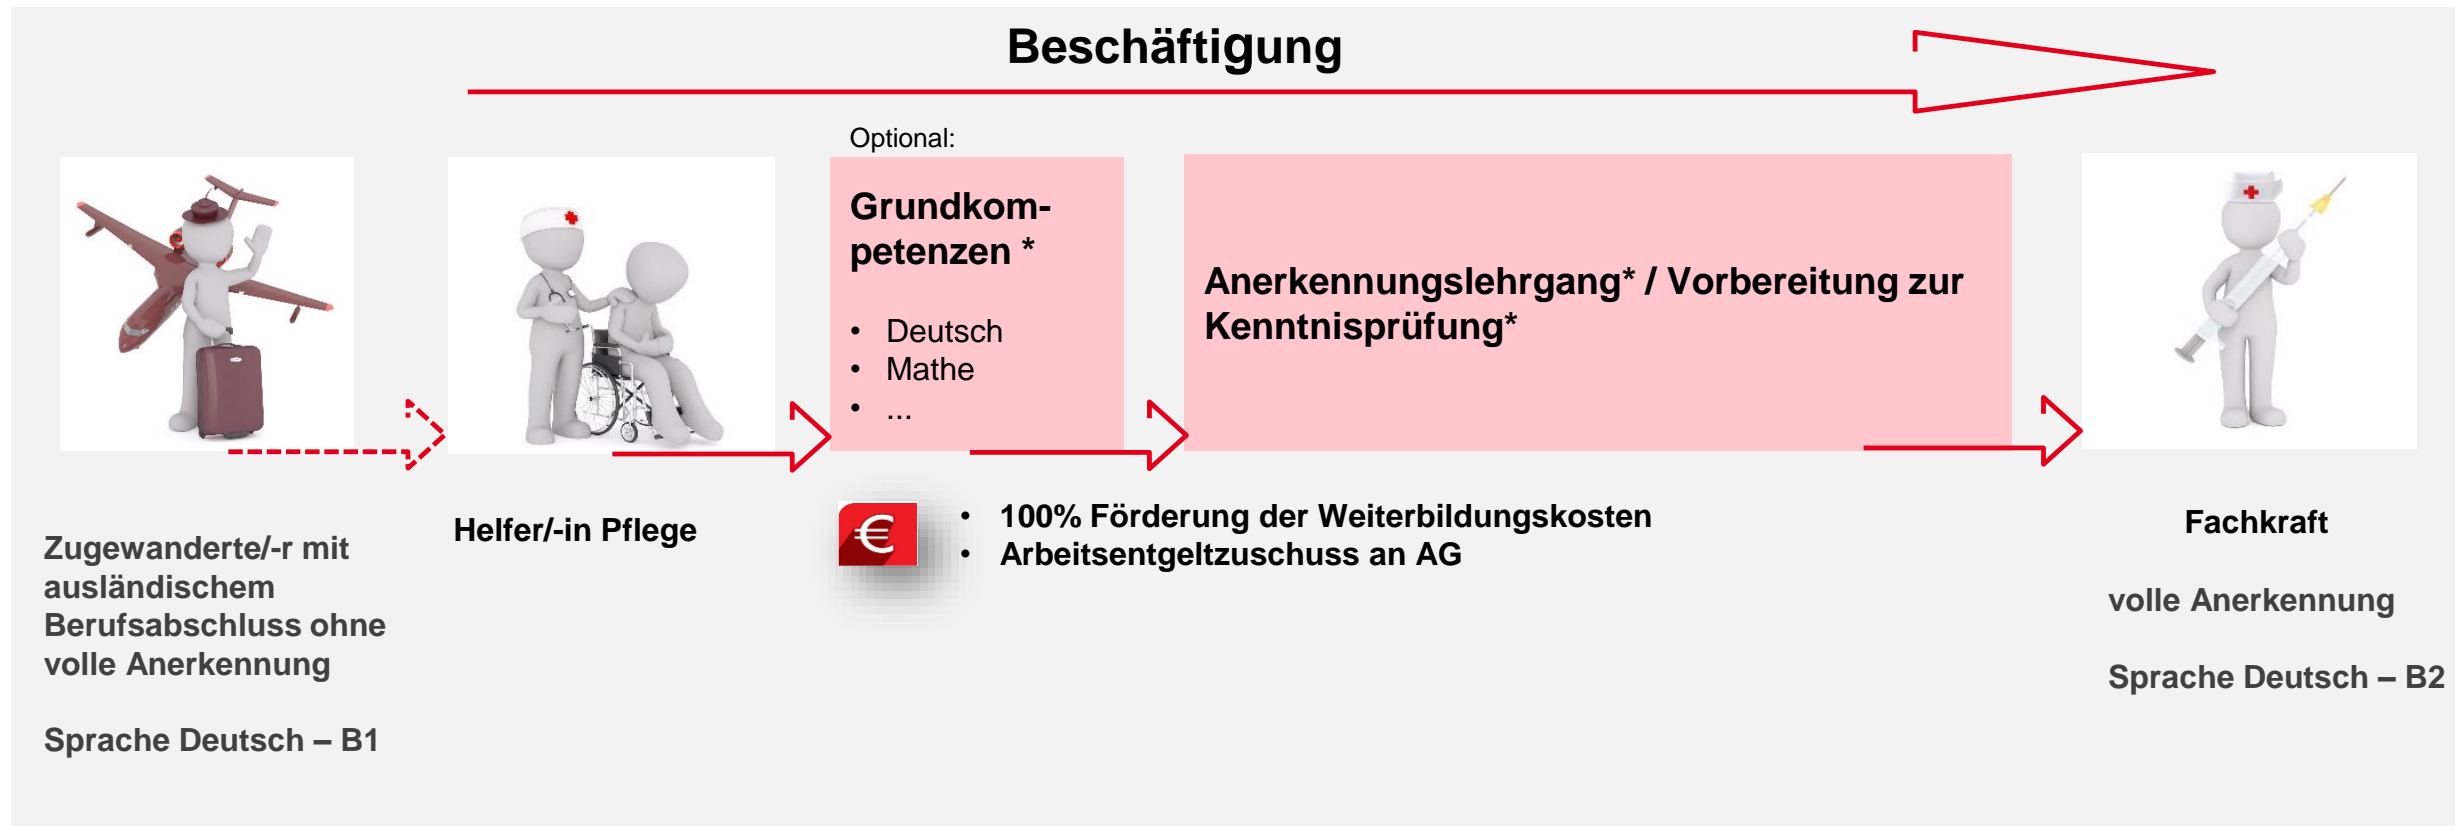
Beschäftigung

Optional:

Grundkompetenzen *

- Deutsch
- Mathe
- ...

Anerkennungslehrgang* / Vorbereitung zur Kenntnisprüfung*

Zugewanderte/-r mit ausländischem Berufsabschluss ohne volle Anerkennung

Sprache Deutsch – B1

Helfer/-in Pflege

€

- 100% Förderung der Weiterbildungskosten
- Arbeitsentgeltzuschuss an AG

Fachkraft

volle Anerkennung

Sprache Deutsch – B2